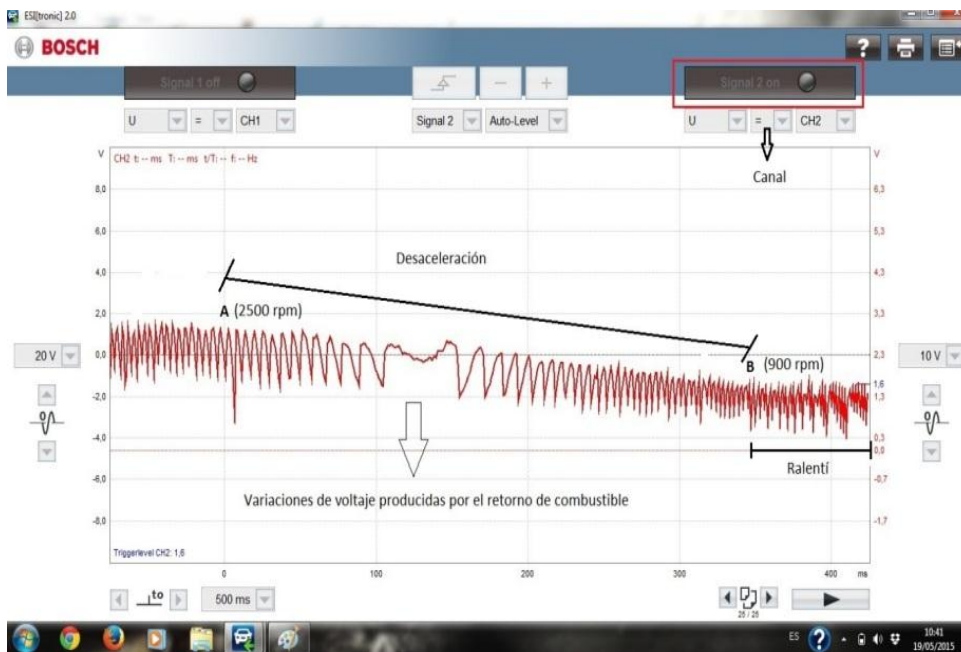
ESI[tronic] 2.0

BOSCH

Signal 1 off

Signal 2 on

U = CH1

Signal 2 Auto-Level

U = CH2

V CH2 t: -- ms T: -- ms t/T: -- f: -- Hz

Canal

8,0
6,0
4,0
2,0
0,0
-2,0
-4,0
-6,0
-8,0

V
6,3
5,3
4,3
3,3
2,3
1,6
1,3
0,3
0,0
-0,7
-1,7

Desaceleración

A (2500 rpm)

B (900 rpm)

Ralentí

Variaciones de voltaje producidas por el retorno de combustible

20 V

10 V

Triggerlevel CH2: 1,6

0 100 200 300 400 ms

to

500 ms

25 / 25

ES

10:41
19/05/2015